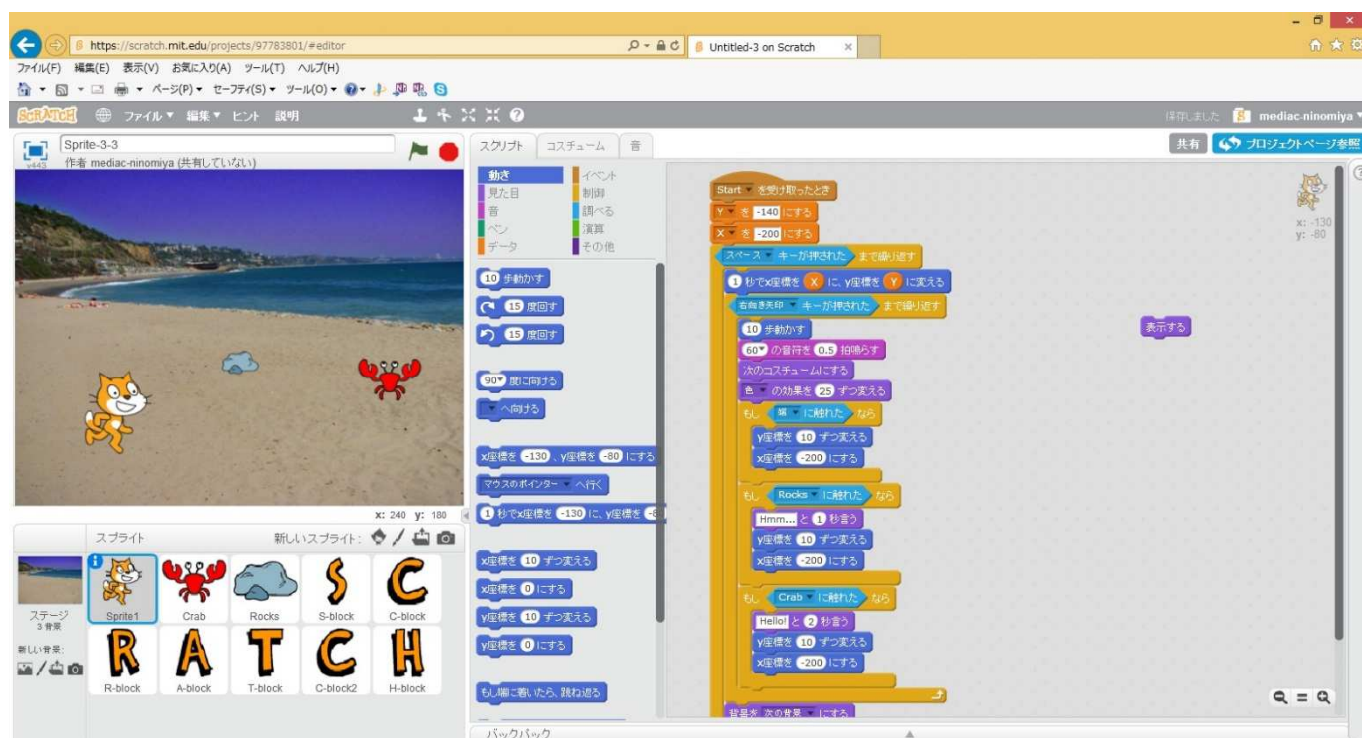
https://scratch.mit.edu/projects/97783801/#editor
Untitled-3 on Scratch
ファイル(F) 編集(E) 表示(V) お気に入り(A) ツール(T) ヘルプ(H)
ページ(P) セーフティ(S) ツール(O)
SCRATCH ファイル 編集 ヒント 説明
保存しました mediac-ninomiya
共有 プロジェクトページ参照
Sprite-3-3
v443 作者 mediac-ninomiya (共有していない)
x: 240 y: 180
スプライト 新しいスプライト:
ステージ 3 背景
新しい背景:
Sprite1 Crab Rocks S-block C-block
R-block A-block T-block C-block2 H-block
スクリプト コスチューム 音
動き イベント
見た目 制御
音 調べる
ペン 演算
データ その他
10 歩動かす
15 度回す
15 度回す
90 度に向ける
へ向ける
x座標を -130 、y座標を -80 にする
マウスのポインター へ行く
1 秒でx座標を -130 に、y座標を -8
x座標を 10 ずつ変える
x座標を 0 にする
y座標を 10 ずつ変える
y座標を 0 にする
もし端に着いたら、跳ね返る
Start を受け取ったとき
Y を -140 にする
X を -200 にする
スペース キーが押された まで繰り返す
1 秒でx座標を X に、y座標を Y に変える
右向き矢印 キーが押された まで繰り返す
10 歩動かす
60 の音符を 0.5 拍鳴らす
次のコスチュームにする
色 の効果を 25 ずつ変える
もし 端 に触れた なら
y座標を 10 ずつ変える
x座標を -200 にする
もし Rocks に触れた なら
Hmm... と 1 秒言う
y座標を 10 ずつ変える
x座標を -200 にする
もし Crab に触れた なら
Hello! と 2 秒言う
y座標を 10 ずつ変える
x座標を -200 にする
背景を 次の背景 にする
表示する
x: -130
y: -80
バックパック